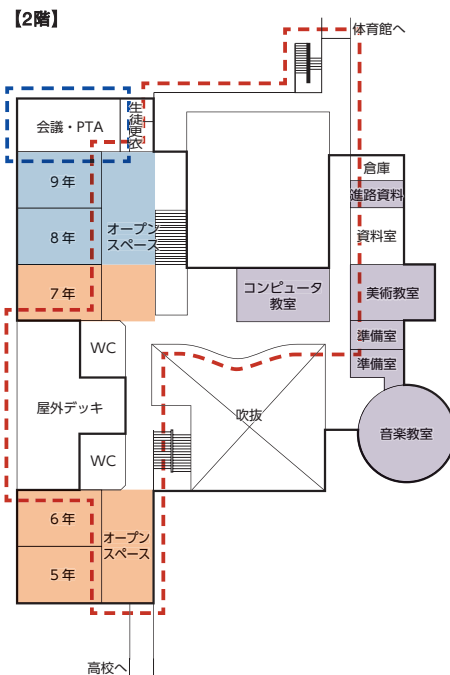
【2階】

体育館へ

会議・PTA

生徒更衣

9年

8年

オープンスペース

7年

倉庫

進路資料

資料室

コンピュータ教室

美術教室

準備室

準備室

WC

屋外デッキ

WC

吹抜

音楽教室

6年

5年

オープンスペース

高校へ